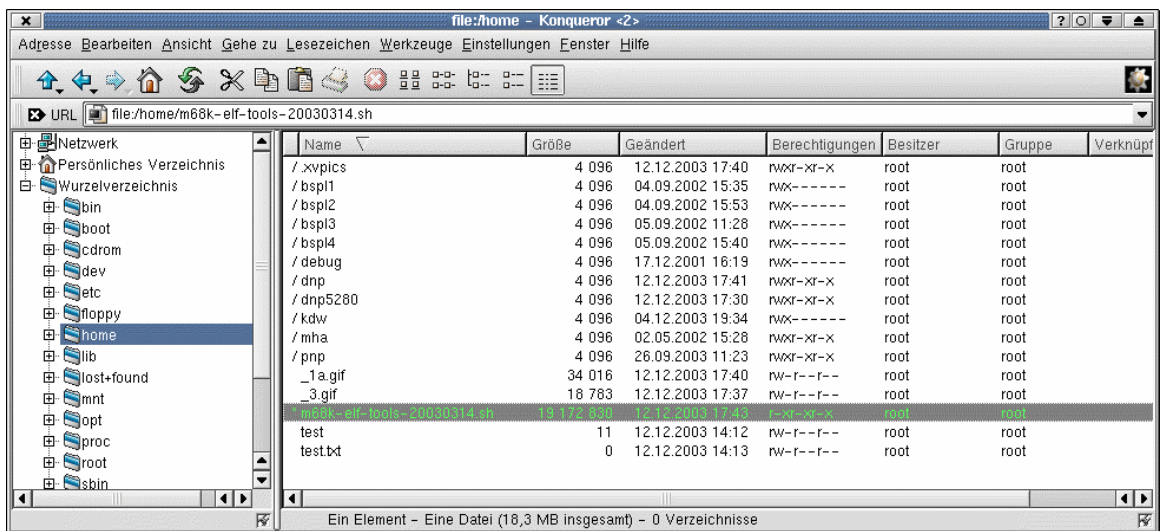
file:/home - Konqueror <2>

Adresse Bearbeiten Ansicht Gehe zu Lesezeichen Werkzeuge Einstellungen Fenster Hilfe

URL file:/home/m68k-elf-tools-20030314.sh

Netzwerk
Persönliches Verzeichnis
Wurzelverzeichnis
bin
boot
cdrom
dev
etc
floppy
home
lib
lost+found
mnt
opt
proc
root
sbin

| Name | Größe | Geändert | Berechtigungen | Besitzer | Gruppe | Verknüpf |
|---|---|---|---|---|---|---|
| / .xvpics | 4 096 | 12.12.2003 17:40 | rwxr-xr-x | root | root | |
| / bspl1 | 4 096 | 04.09.2002 15:35 | rwx------ | root | root | |
| / bspl2 | 4 096 | 04.09.2002 15:53 | rwx------ | root | root | |
| / bspl3 | 4 096 | 05.09.2002 11:28 | rwx------ | root | root | |
| / bspl4 | 4 096 | 05.09.2002 15:40 | rwx------ | root | root | |
| / debug | 4 096 | 17.12.2001 16:19 | rwx------ | root | root | |
| / dnp | 4 096 | 12.12.2003 17:41 | rwxr-xr-x | root | root | |
| / dnp5280 | 4 096 | 12.12.2003 17:30 | rwxr-xr-x | root | root | |
| / kdw | 4 096 | 04.12.2003 19:34 | rwx------ | root | root | |
| / mha | 4 096 | 02.05.2002 15:28 | rwxr-xr-x | root | root | |
| / pnp | 4 096 | 26.09.2003 11:23 | rwxr-xr-x | root | root | |
| _1a.gif | 34 016 | 12.12.2003 17:40 | rw-r--r-- | root | root | |
| _3.gif | 18 783 | 12.12.2003 17:37 | rw-r--r-- | root | root | |
| * m68k-elf-tools-20030314.sh | 19 172 830 | 12.12.2003 17:43 | r-xr-xr-x | root | root | |
| test | 11 | 12.12.2003 14:12 | rw-r--r-- | root | root | |
| test.txt | 0 | 12.12.2003 14:13 | rw-r--r-- | root | root | |

Ein Element - Eine Datei (18,3 MB insgesamt) - 0 Verzeichnisse